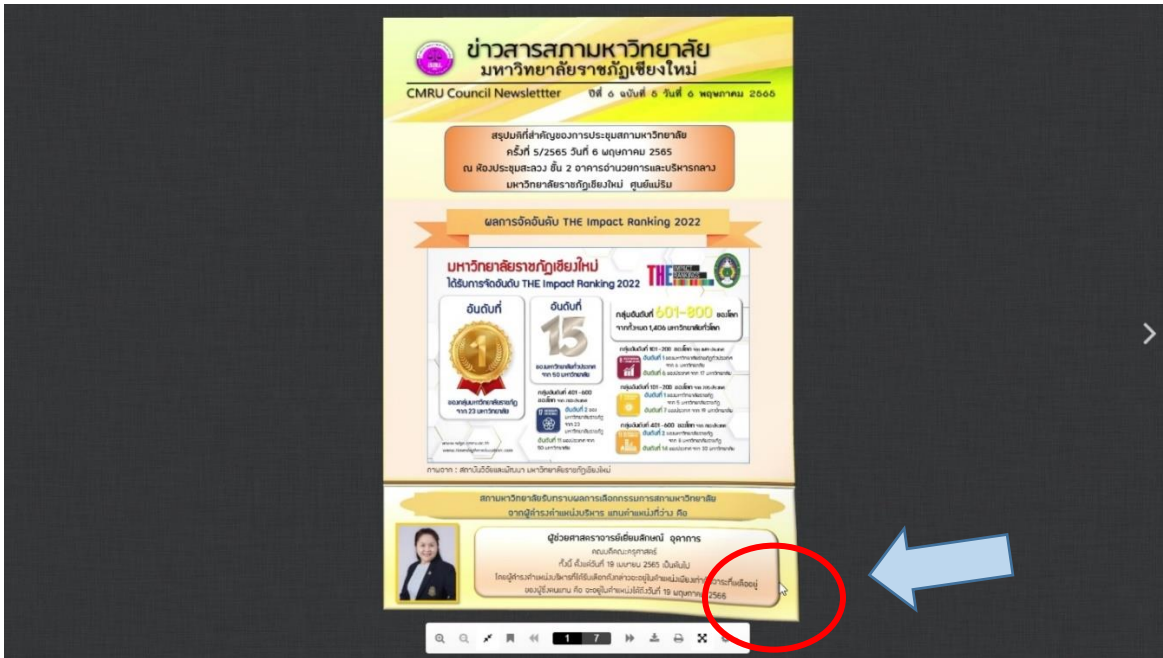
ข่าวสารสภามหาวิทยาลัย
มหาวิทยาลัยราชภัฏเชียงใหม่

CMRU Council Newslettter ปีที่ ๖ ฉบับที่ ๕ วันที่ ๖ พฤษภาคม ๒๕๖๖

สรุปมติที่สำคัญของการประชุมสภามหาวิทยาลัย ครั้งที่ 5/2565 วันที่ 6 พฤษภาคม 2565 ณ ห้องประชุมสะลวง ชั้น 2 อาคารอำนวยการและบริหารกลาง มหาวิทยาลัยราชภัฏเชียงใหม่ ศูนย์แม่ริม

ผลการจัดอันดับ THE Impact Ranking 2022

มหาวิทยาลัยราชภัฏเชียงใหม่
ได้รับการจัดอันดับ THE Impact Ranking 2022

อันดับที่ 1
ของกลุ่มมหาวิทยาลัยราชภัฏ จาก 23 มหาวิทยาลัย

อันดับที่ 15
ของมหาวิทยาลัยทั่วประเทศ จาก 50 มหาวิทยาลัย

กลุ่มอันดับที่ 601-800 ของโลก
จากทั้งหมด 1,406 มหาวิทยาลัยทั่วโลก

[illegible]

ภาพจาก : สถาบันวิจัยและพัฒนา มหาวิทยาลัยราชภัฏเชียงใหม่

สภามหาวิทยาลัยรับทราบผลการเลือกกรรมการสภามหาวิทยาลัย จากผู้ดำรงตำแหน่งบริหาร แทนตำแหน่งที่ว่าง คือ

ผู้ช่วยศาสตราจารย์เยียมลักษณ์ อุดาการ
คณบดีคณะครุศาสตร์
ทั้งนี้ ตั้งแต่วันที่ 19 เมษายน 2565 เป็นต้นไป
โดยผู้ดำรงตำแหน่งบริหารที่ได้รับเลือกให้ดำรงอยู่ในตำแหน่งเพียงเท่าวาระที่เหลืออยู่ของผู้ซึ่งตนแทน คือ จะอยู่ในตำแหน่งได้ถึงวันที่ 19 พฤษภาคม 2566

1 7